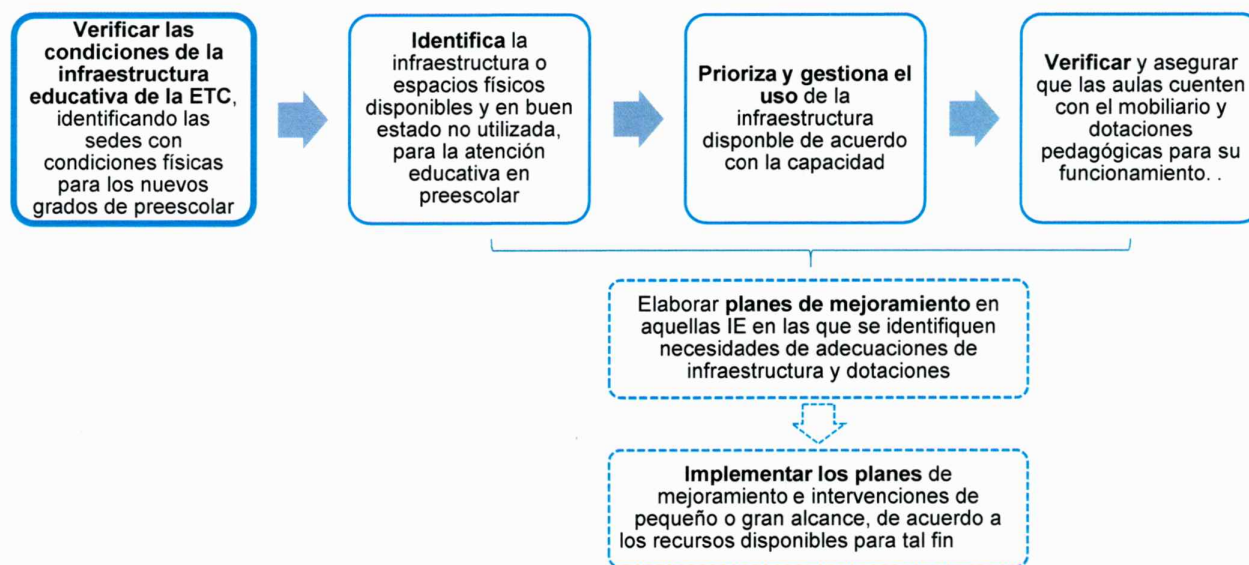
**Verificar las condiciones de la infraestructura educativa de la ETC**, identificando las sedes con condiciones físicas para los nuevos grados de preescolar

**Identifica** la infraestructura o espacios físicos disponibles y en buen estado no utilizada, para la atención educativa en preescolar

**Prioriza y gestiona el uso** de la infraestructura disponble de acuerdo con la capacidad

**Verificar** y asegurar que las aulas cuenten con el mobiliario y dotaciones pedagógicas para su funcionamiento. .

Elaborar **planes de mejoramiento** en aquellas IE en las que se identifiquen necesidades de adecuaciones de infraestructura y dotaciones

**Implementar los planes** de mejoramiento e intervenciones de pequeño o gran alcance, de acuerdo a los recursos disponibles para tal fin